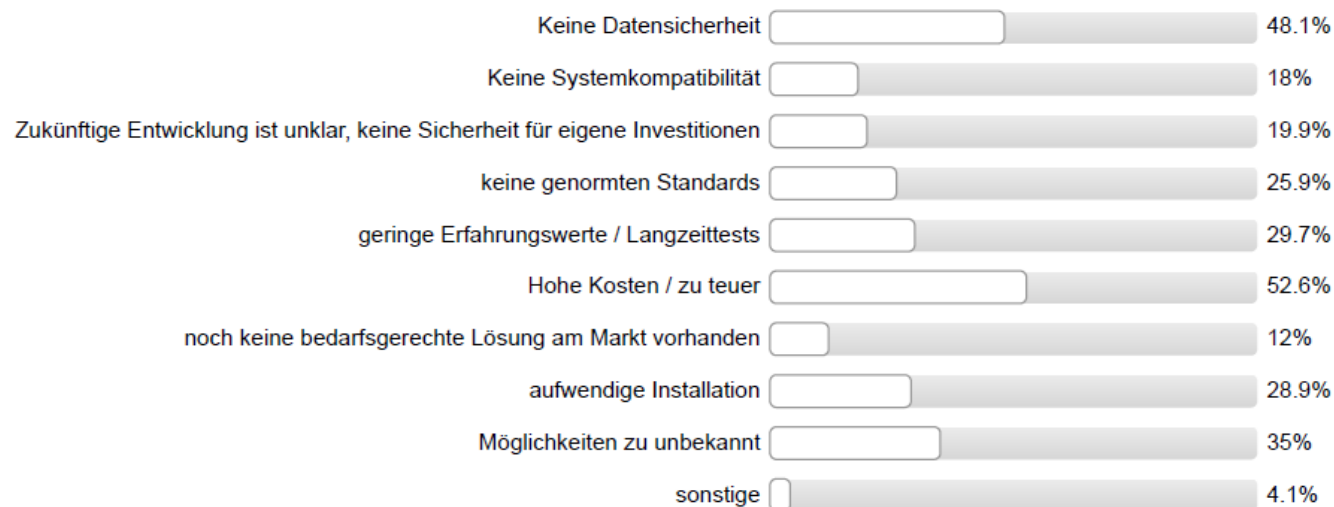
Keine Datensicherheit 48.1%

Keine Systemkompatibilität 18%

Zukünftige Entwicklung ist unklar, keine Sicherheit für eigene Investitionen 19.9%

keine genormten Standards 25.9%

geringe Erfahrungswerte / Langzeittests 29.7%

Hohe Kosten / zu teuer 52.6%

noch keine bedarfsgerechte Lösung am Markt vorhanden 12%

aufwendige Installation 28.9%

Möglichkeiten zu unbekannt 35%

sonstige 4.1%